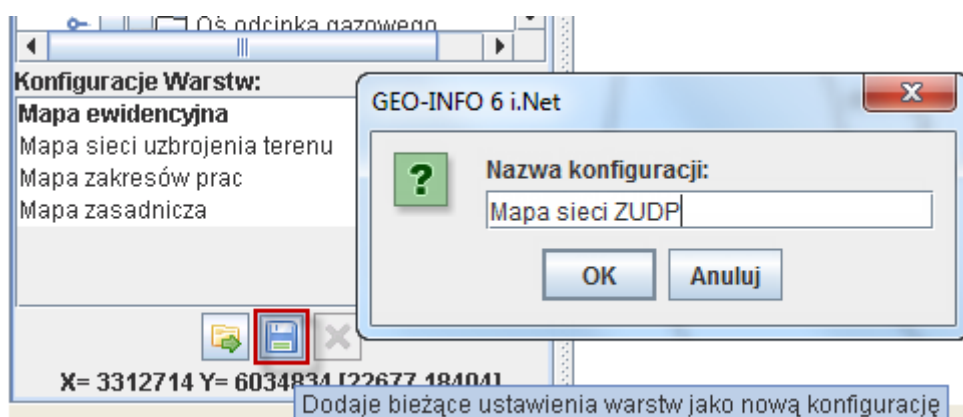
Oś odcinka gazowego

Konfiguracje Warstw:
Mapa ewidencyjna
Mapa sieci uzbrojenia terenu
Mapa zakresów prac
Mapa zasadnicza

GEO-INFO 6 i.Net

?

Nazwa konfiguracji:
Mapa sieci ZUDP

OK
Anuluj

X= 3312714 Y= 6034834 [22677 18404]

Dodaje bieżące ustawienia warstw jako nową konfigurację